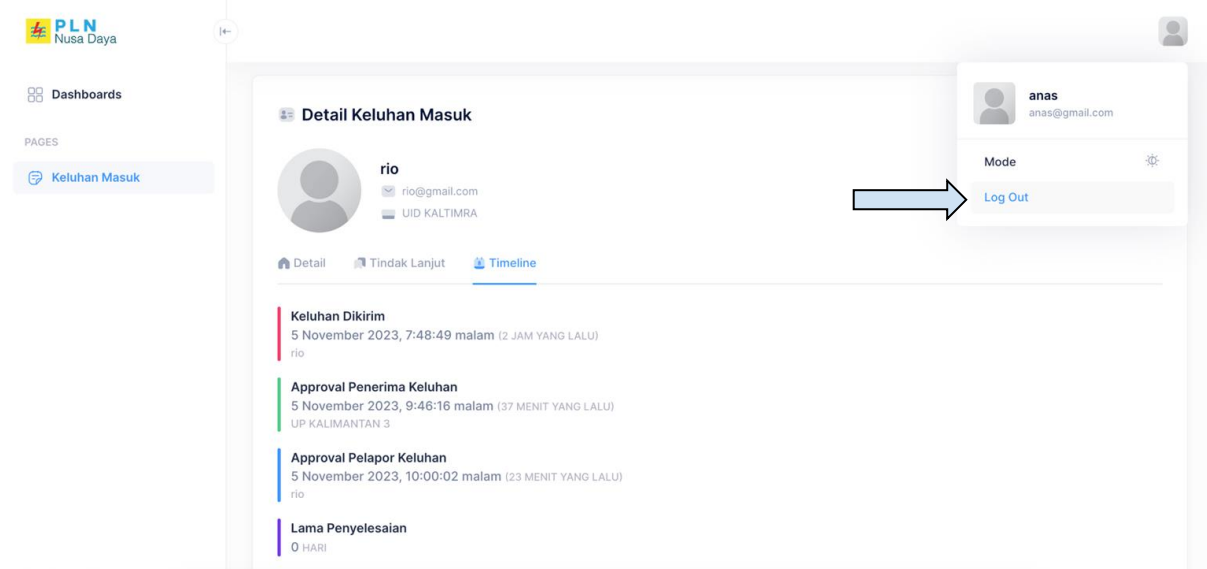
PLN
Nusa Daya

Dashboards

PAGES

Keluhan Masuk

Detail Keluhan Masuk

rio
rio@gmail.com
UID KALTIMRA

Detail
Tindak Lanjut
Timeline

Keluhan Dikirim
5 November 2023, 7:48:49 malam (2 JAM YANG LALU)
rio

Approval Penerima Keluhan
5 November 2023, 9:46:16 malam (37 MENIT YANG LALU)
UP KALIMANTAN 3

Approval Pelapor Keluhan
5 November 2023, 10:00:02 malam (23 MENIT YANG LALU)
rio

Lama Penyelesaian
0 HARI

anas
anas@gmail.com

Mode

Log Out